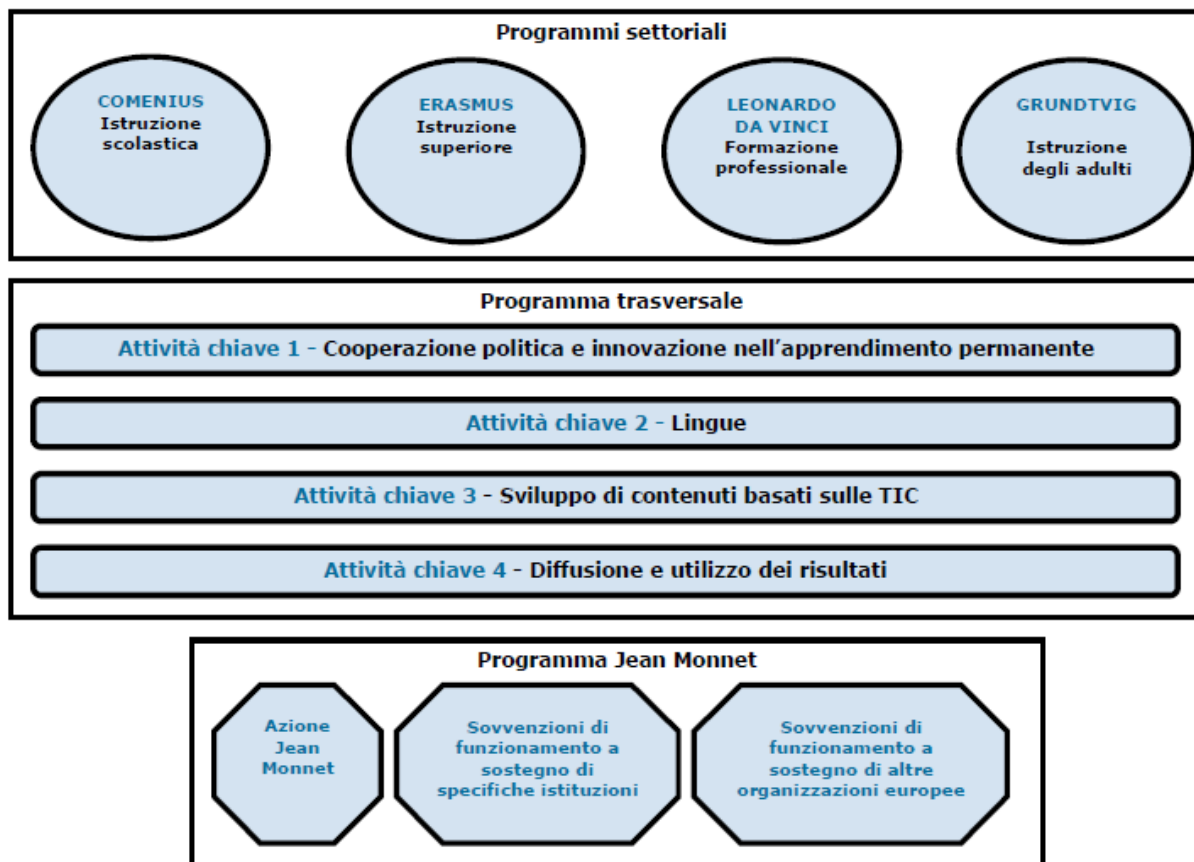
Programmi settoriali

COMENIUS
Istruzione scolastica

ERASMUS
Istruzione superiore

LEONARDO DA VINCI
Formazione professionale

GRUNDTVIG
Istruzione degli adulti

Programma trasversale

Attività chiave 1 - Cooperazione politica e innovazione nell'apprendimento permanente

Attività chiave 2 - Lingue

Attività chiave 3 - Sviluppo di contenuti basati sulle TIC

Attività chiave 4 - Diffusione e utilizzo dei risultati

Programma Jean Monnet

Azione Jean Monnet

Sovvenzioni di funzionamento a sostegno di specifiche istituzioni

Sovvenzioni di funzionamento a sostegno di altre organizzazioni europee